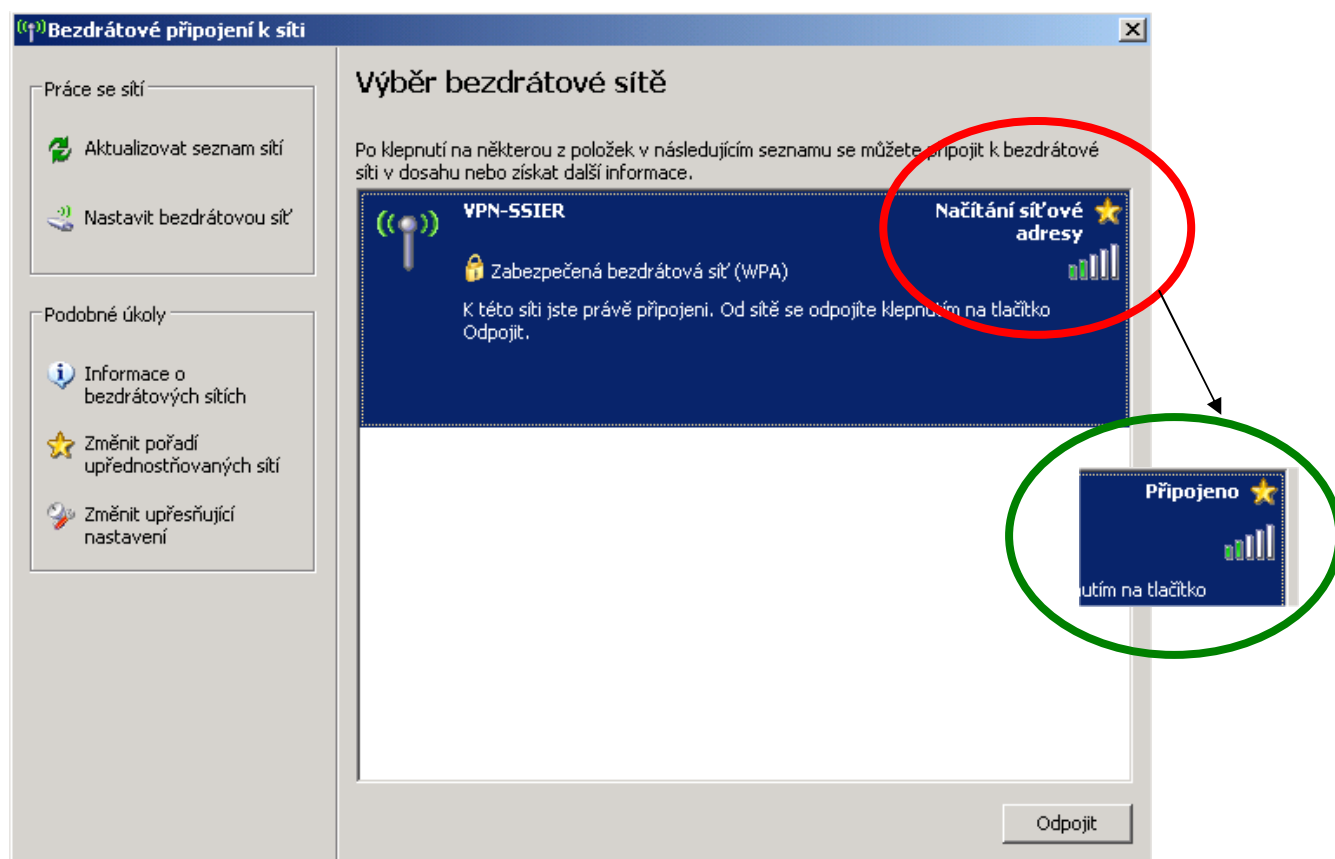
Bezdrátové připojení k síti

Práce se sítí

Aktualizovat seznam sítí

Nastavit bezdrátovou síť

Podobné úkoly

Informace o bezdrátových sítích

Změnit pořadí upřednostňovaných sítí

Změnit upřesňující nastavení

Výběr bezdrátové sítě

Po klepnutí na některou z položek v následujícím seznamu se můžete připojit k bezdrátové síti v dosahu nebo získat další informace.

VPN-SSIER

Načítání síťové adresy

Zabezpečená bezdrátová síť (WPA)

K této síti jste právě připojeni. Od sítě se odpojíte klepnutím na tlačítko Odpojit.

Připojeno

utím na tlačítko

Odpojit